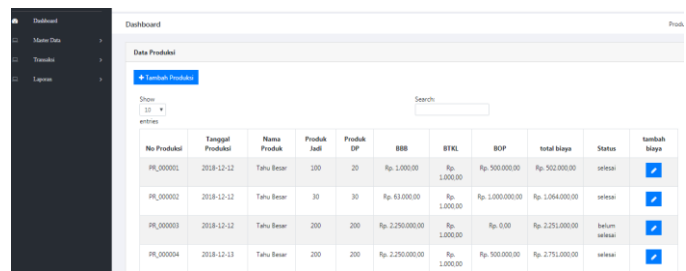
Dashboard
Master Data >
Transaksi >
Laporan >

Dashboard

Produ

Data Produksi

+ Tambah Produksi

Show 10 entries

Search:

| No Produksi | Tanggal Produksi | Nama Produk | Produk Jadi | Produk DP | BBB | BTKL | BOP | total biaya | Status | tambah biaya |
|---|---|---|---|---|---|---|---|---|---|---|
| PR_000001 | 2018-12-12 | Tahu Besar | 100 | 20 | Rp. 1.000,00 | Rp. 1.000,00 | Rp. 500.000,00 | Rp. 502.000,00 | selesai | |
| PR_000002 | 2018-12-12 | Tahu Besar | 30 | 30 | Rp. 63.000,00 | Rp. 1.000,00 | Rp. 1.000.000,00 | Rp. 1.064.000,00 | selesai | |
| PR_000003 | 2018-12-12 | Tahu Besar | 200 | 200 | Rp. 2.250.000,00 | Rp. 1.000,00 | Rp. 0,00 | Rp. 2.251.000,00 | belum selesai | |
| PR_000004 | 2018-12-13 | Tahu Besar | 200 | 200 | Rp. 2.250.000,00 | Rp. 1.000,00 | Rp. 500.000,00 | Rp. 2.751.000,00 | selesai | |